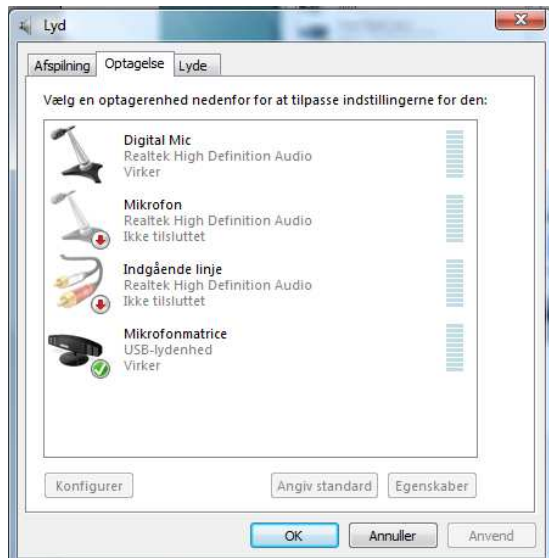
Lyd

Afspilning Optagelse Lyde

Vælg en optagerenhed nedenfor for at tilpasse indstillingerne for den:

Digital Mic
Realtek High Definition Audio
Virker

Mikrofon
Realtek High Definition Audio
Ikke tilsluttet

Indgående linje
Realtek High Definition Audio
Ikke tilsluttet

Mikrofonmatrice
USB-lydenhed
Virker

Konfigurer
Angiv standard
Egenskaber

OK
Annuller
Anvend